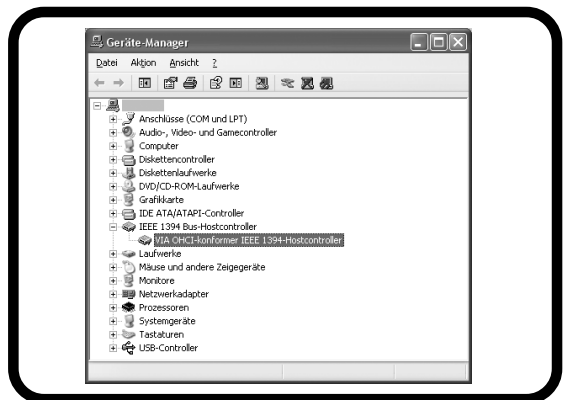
Geräte-Manager

Datei Aktion Ansicht ?

Anschlüsse (COM und LPT)
Audio-, Video- und Gamecontroller
Computer
Diskettencontroller
Diskettenlaufwerke
DVD/CD-ROM-Laufwerke
Grafikkarte
IDE ATA/ATAPI-Controller
IEEE 1394 Bus-Hostcontroller
VIA OHCI-konformer IEEE 1394-Hostcontroller
Laufwerke
Mäuse und andere Zeigegeräte
Monitore
Netzwerkadapter
Prozessoren
Systemgeräte
Tastaturen
USB-Controller